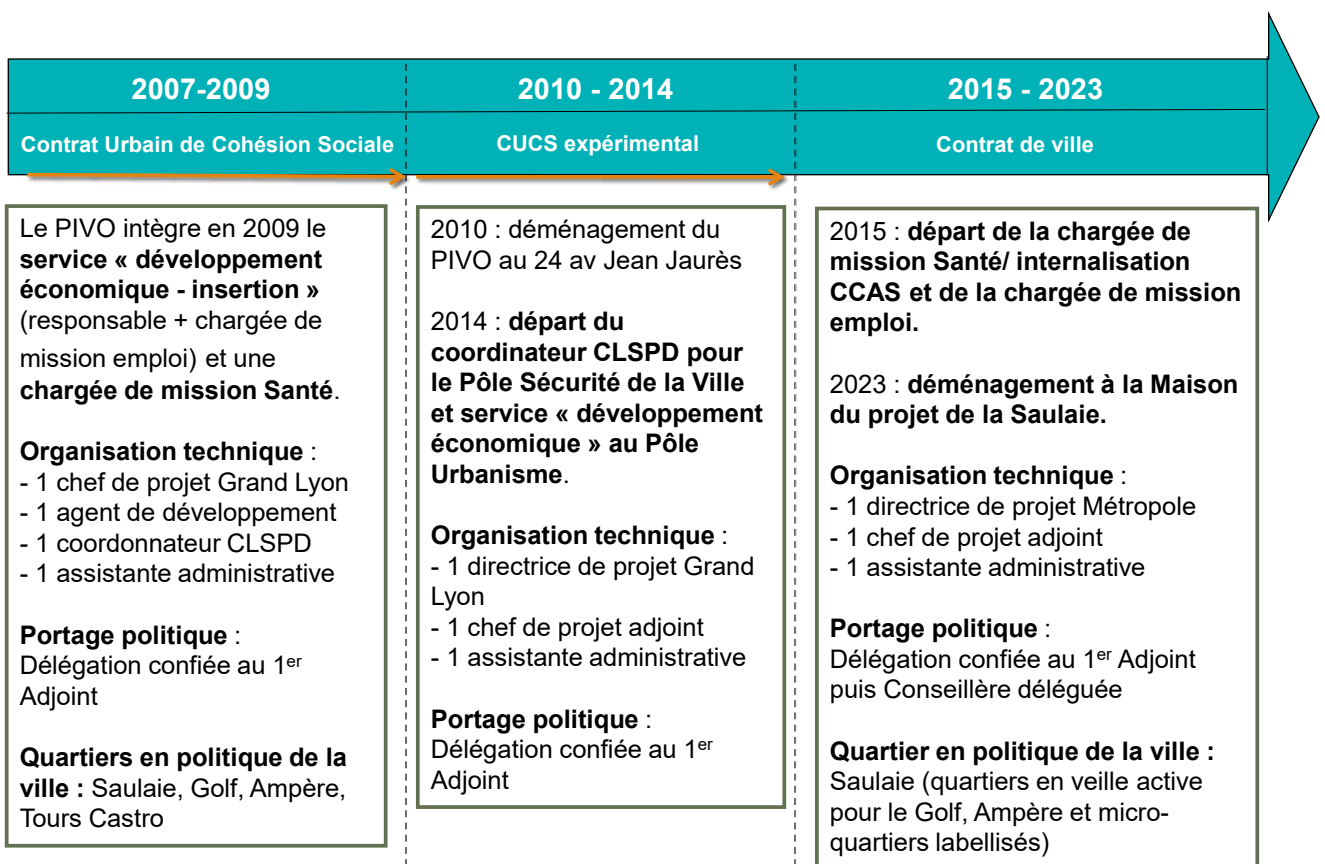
2007-2009

Contrat Urbain de Cohésion Sociale

2010 - 2014

CUCS expérimental

2015 - 2023

Contrat de ville

Le PIVO intègre en 2009 le service « développement économique - insertion » (responsable + chargée de mission emploi) et une chargée de mission Santé.

Organisation technique :
- 1 chef de projet Grand Lyon
- 1 agent de développement
- 1 coordonnateur CLSPD
- 1 assistante administrative

Portage politique :
Délégation confiée au 1$^{er}$ Adjoint

Quartiers en politique de la ville : Saulaie, Golf, Ampère, Tours Castro

2010 : déménagement du PIVO au 24 av Jean Jaurès

2014 : départ du coordinateur CLSPD pour le Pôle Sécurité de la Ville et service « développement économique » au Pôle Urbanisme.

Organisation technique :
- 1 directrice de projet Grand Lyon
- 1 chef de projet adjoint
- 1 assistante administrative

Portage politique :
Délégation confiée au 1$^{er}$ Adjoint

2015 : départ de la chargée de mission Santé/ internalisation CCAS et de la chargée de mission emploi.

2023 : déménagement à la Maison du projet de la Saulaie.

Organisation technique :
- 1 directrice de projet Métropole
- 1 chef de projet adjoint
- 1 assistante administrative

Portage politique :
Délégation confiée au 1$^{er}$ Adjoint puis Conseillère déléguée

Quartier en politique de la ville :
Saulaie (quartiers en veille active pour le Golf, Ampère et micro-quartiers labellisés)